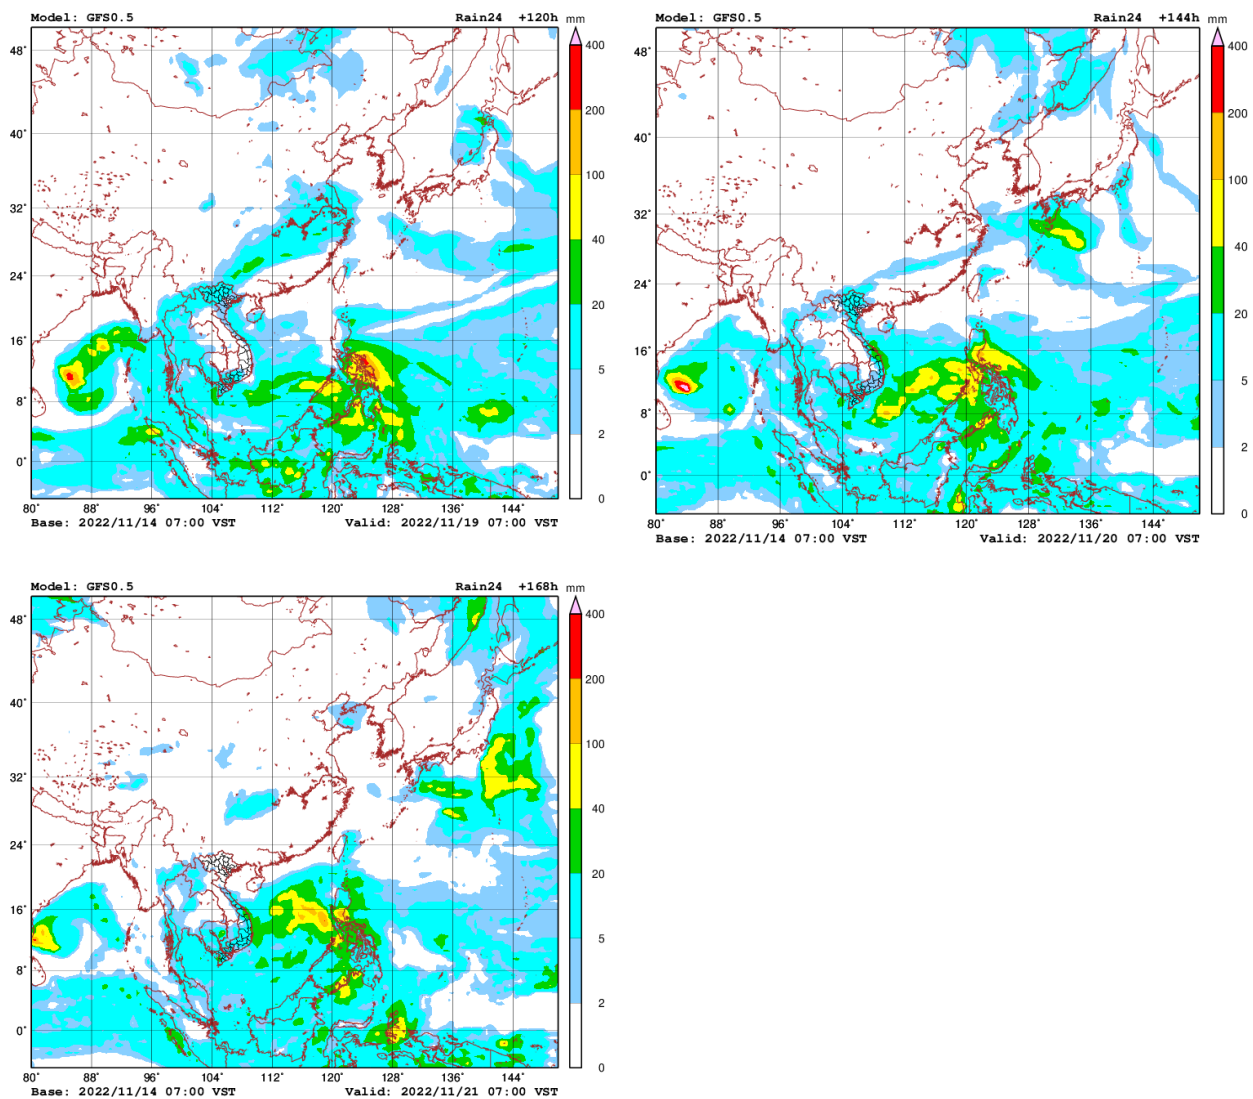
Model: GFS0.5
Rain24 +120h
mm

48°
40°
32°
24°
16°
8°
0°

80° 88° 96° 104° 112° 120° 128° 136° 144°

400
200
100
40
20
5
2
0

Base: 2022/11/14 07:00 VST
Valid: 2022/11/19 07:00 VST

Model: GFS0.5
Rain24 +144h
mm

48°
40°
32°
24°
16°
8°
0°

80° 88° 96° 104° 112° 120° 128° 136° 144°

400
200
100
40
20
5
2
0

Base: 2022/11/14 07:00 VST
Valid: 2022/11/20 07:00 VST

Model: GFS0.5
Rain24 +168h
mm

48°
40°
32°
24°
16°
8°
0°

80° 88° 96° 104° 112° 120° 128° 136° 144°

400
200
100
40
20
5
2
0

Base: 2022/11/14 07:00 VST
Valid: 2022/11/21 07:00 VST